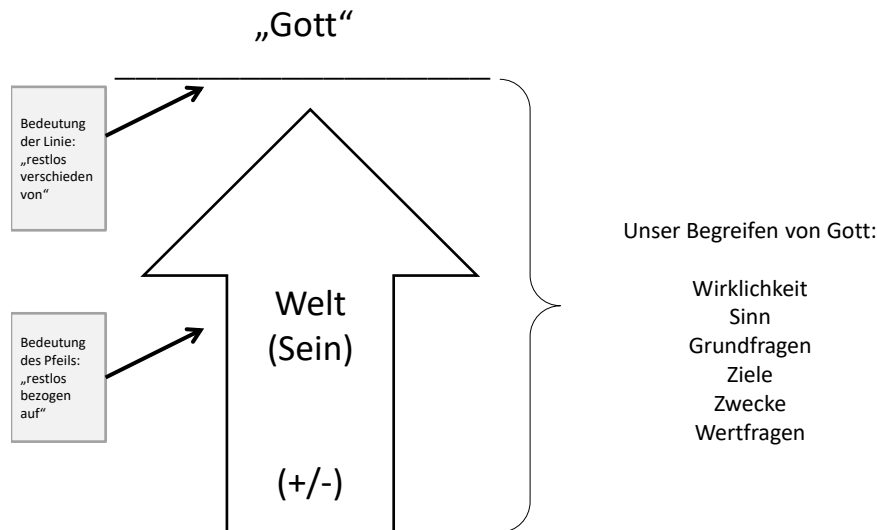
„Gott“

Bedeutung der Linie: „restlos verschieden von“

Welt (Sein)

(+/-)

Bedeutung des Pfeils: „restlos bezogen auf“

Unser Begreifen von Gott:

Wirklichkeit
Sinn
Grundfragen
Ziele
Zwecke
Wertfragen